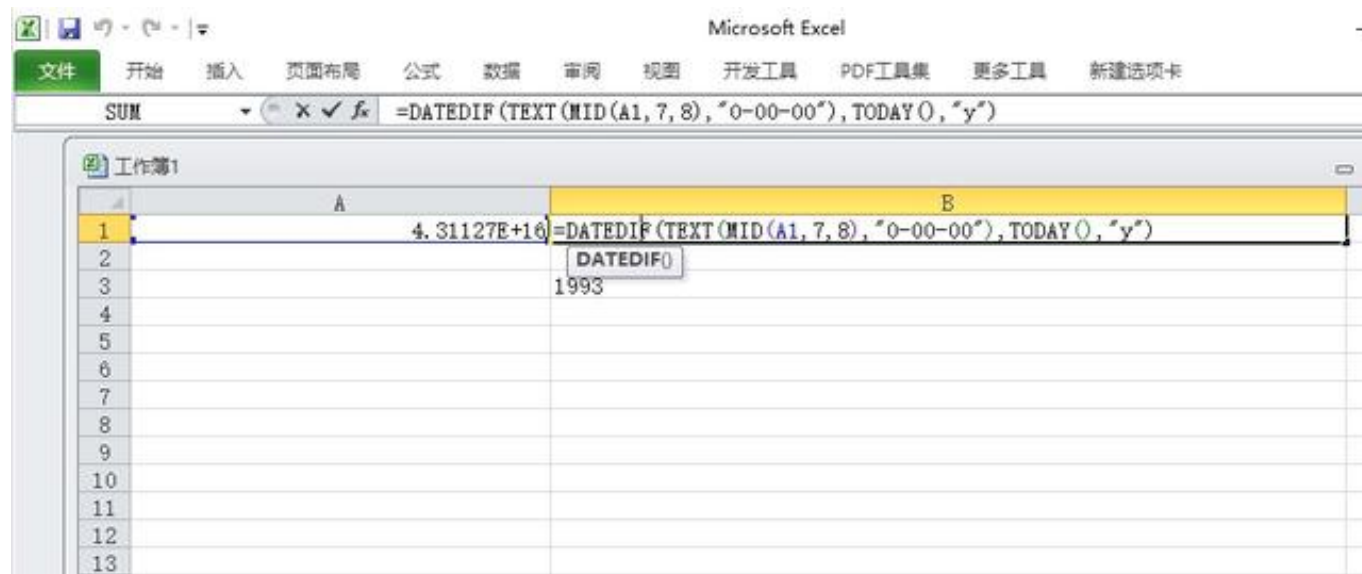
Microsoft Excel

文件 开始 插入 页面布局 公式 数据 审阅 视图 开发工具 PDF工具集 更多工具 新建选项卡

SUM $f_x$ =DATEDIF(TEXT(MID(A1,7,8),"0-00-00"),TODAY(),"y")

工作簿1

| | A | B |
|---|---|---|
| 1 | 4.31127E+16 | =DATEDIF(TEXT(MID(A1,7,8),"0-00-00"),TODAY(),"y") |
| 2 | | DATEDIF() |
| 3 | | 1993 |
| 4 | | |
| 5 | | |
| 6 | | |
| 7 | | |
| 8 | | |
| 9 | | |
| 10 | | |
| 11 | | |
| 12 | | |
| 13 | | |